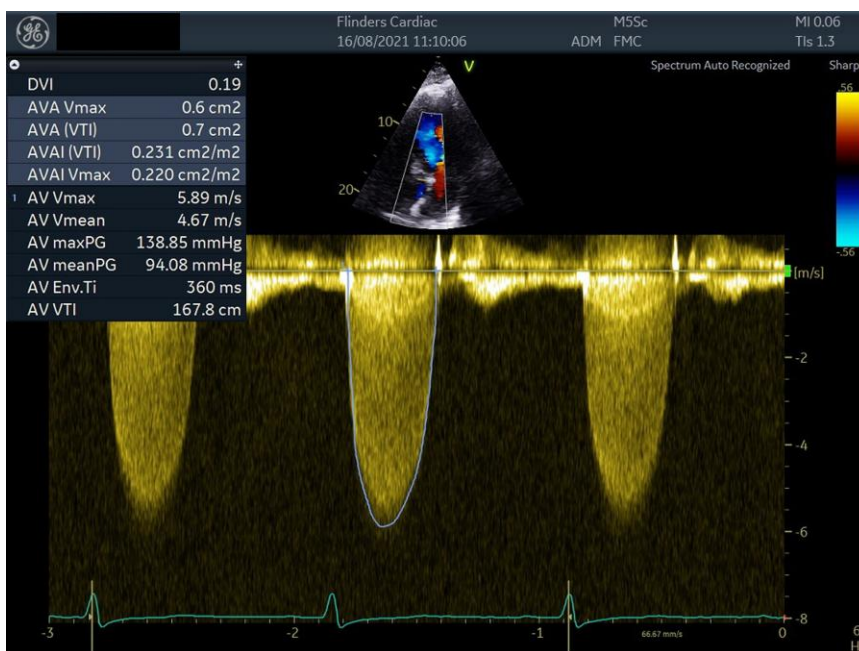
Flinders Cardiac
16/08/2021 11:10:06

M5Sc
ADM FMC

MI 0.06
Tls 1.3

Spectrum Auto Recognized

Sharp

| DVI | 0.19 |
|---|---|
| AVA Vmax | 0.6 cm2 |
| AVA (VTI) | 0.7 cm2 |
| AVAI (VTI) | 0.231 cm2/m2 |
| AVAI Vmax | 0.220 cm2/m2 |
| 1 AV Vmax | 5.89 m/s |
| AV Vmean | 4.67 m/s |
| AV maxPG | 138.85 mmHg |
| AV meanPG | 94.08 mmHg |
| AV Env.Ti | 360 ms |
| AV VTI | 167.8 cm |

V
10
20
.56
-.56
[m/s]
-2
-4
-6
-8
-3
-2
-1
0
66.67 mm/s